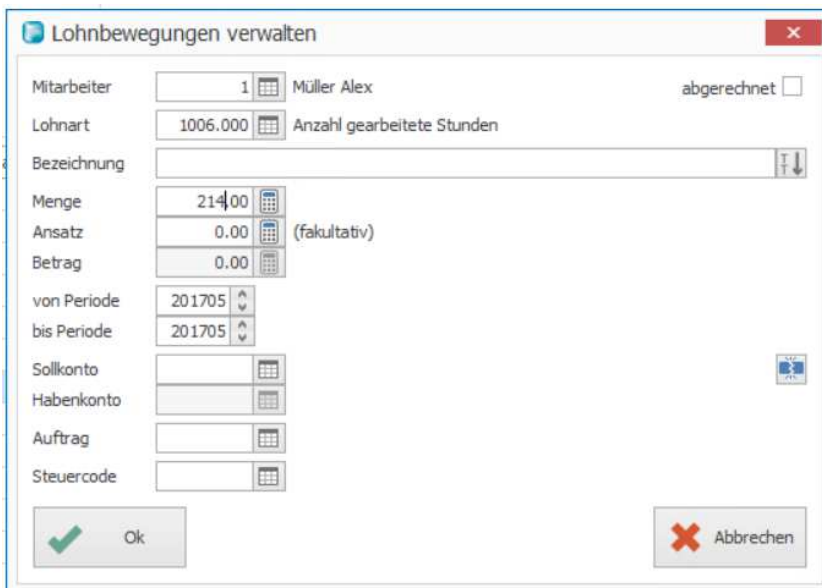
Lohnbewegungen verwalten

×

Mitarbeiter 1 Müller Alex

abgerechnet

Lohnart 1006.000 Anzahl gearbeitete Stunden

Bezeichnung

Menge 214.00

Ansatz 0.00 (fakultativ)

Betrag 0.00

von Periode 201705

bis Periode 201705

Sollkonto

Habenkonto

Auftrag

Steuercode

Ok

Abbrechen